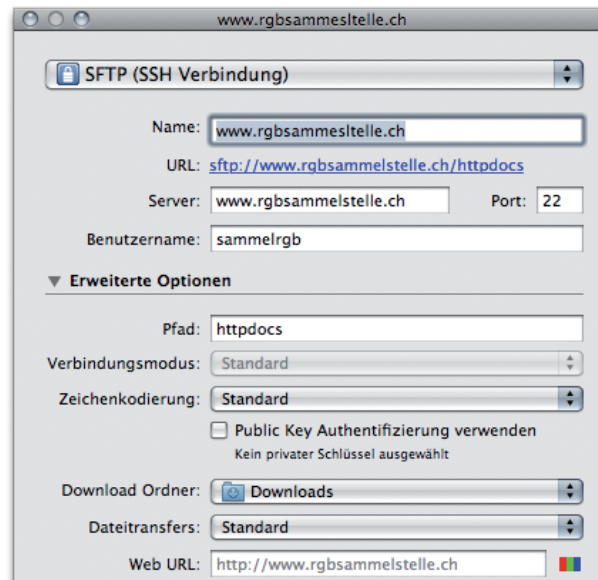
www.rgbsammesltelle.ch

SFTP (SSH Verbindung)

Name: www.rgbsammesltelle.ch

URL: sftp://www.rgbsammelstelle.ch/httpdocs

Server: www.rgbsammelstelle.ch

Port: 22

Benutzername: sammelrgb

Erweiterte Optionen

Pfad: httpdocs

Verbindungsmodus: Standard

Zeichenkodierung: Standard

Public Key Authentifizierung verwenden

Kein privater Schlüssel ausgewählt

Download Ordner: Downloads

Dateitransfers: Standard

Web URL: http://www.rgbsammelstelle.ch